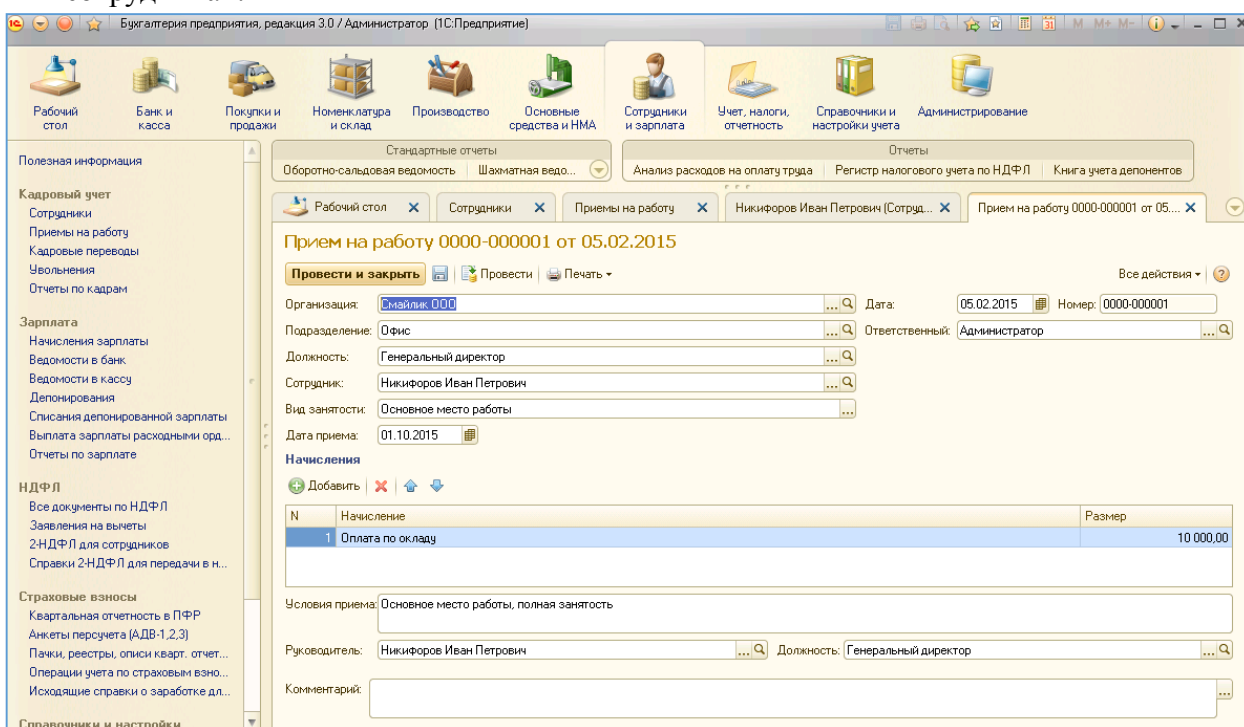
Бухгалтерия предприятия, редакция 3.0 / Администратор (1С:Предприятие)

M M+ M-

Рабочий стол
Банк и касса
Покупки и продажи
Номенклатура и склад
Производство
Основные средства и НМА
Сотрудники и зарплата
Учет, налоги, отчетность
Справочники и настройки учета
Администрирование

Полезная информация

Кадровый учет
Сотрудники
Приемы на работу
Кадровые переводы
Увольнения
Отчеты по кадрам

Зарплата
Начисления зарплаты
Ведомости в банк
Ведомости в кассу
Депонирования
Списания депонированной зарплаты
Выплата зарплаты расходными орд...
Отчеты по зарплате

НДФЛ
Все документы по НДФЛ
Заявления на вычеты
2-НДФЛ для сотрудников
Справки 2-НДФЛ для передачи в н...

Страховые взносы
Квартальная отчетность в ПФР
Анкеты персучета (АДВ-1,2,3)
Пачки, реестры, описи кварт. отчет...
Операции учета по страховым взно...
Исходящие справки о заработке дл...

Справочники и настройки

Стандартные отчеты
Оборотно-сальдовая ведомость | Шахматная ведо...

Отчеты
Анализ расходов на оплату труда | Регистр налогового учета по НДФЛ | Книга учета депонентов

Рабочий стол | Сотрудники | Приемы на работу | Никифоров Иван Петрович (Сотруд... | Прием на работу 0000-000001 от 05....

Прием на работу 0000-000001 от 05.02.2015

Провести и закрыть | Провести | Печать

Все действия

Организация: Смайлик ООО
Дата: 05.02.2015
Номер: 0000-000001
Подразделение: Офис
Ответственный: Администратор
Должность: Генеральный директор
Сотрудник: Никифоров Иван Петрович
Вид занятости: Основное место работы
Дата приема: 01.10.2015

Начисления

Добавить

| N | Начисление | Размер |
|---|---|---|
| 1 | Оплата по окладу | 10 000,00 |

Условия приема: Основное место работы, полная занятость

Руководитель: Никифоров Иван Петрович
Должность: Генеральный директор

Комментарий: